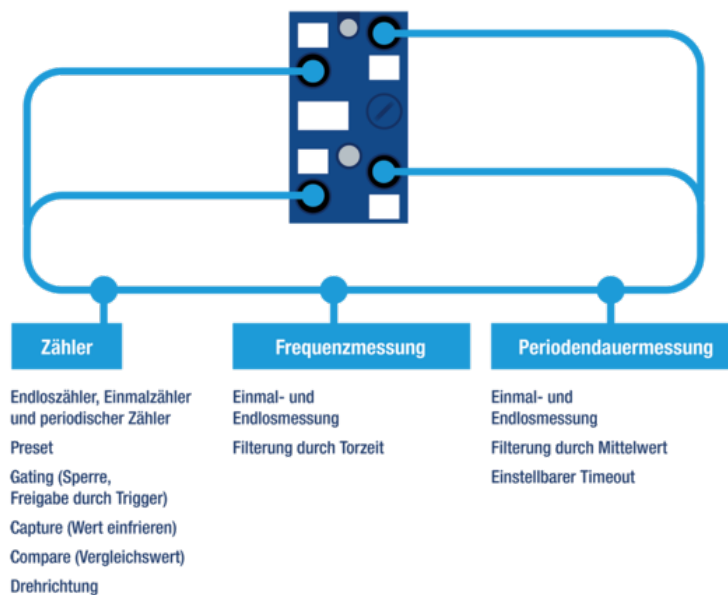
Zähler

Endloszähler, Einmalzähler und periodischer Zähler

Preset

Gating (Sperre, Freigabe durch Trigger)

Capture (Wert einfrieren)

Compare (Vergleichswert)

Drehrichtung

Frequenzmessung

Einmal- und Endlosmessung

Filterung durch Torzeit

Periodendauermessung

Einmal- und Endlosmessung

Filterung durch Mittelwert

Einstellbarer Timeout